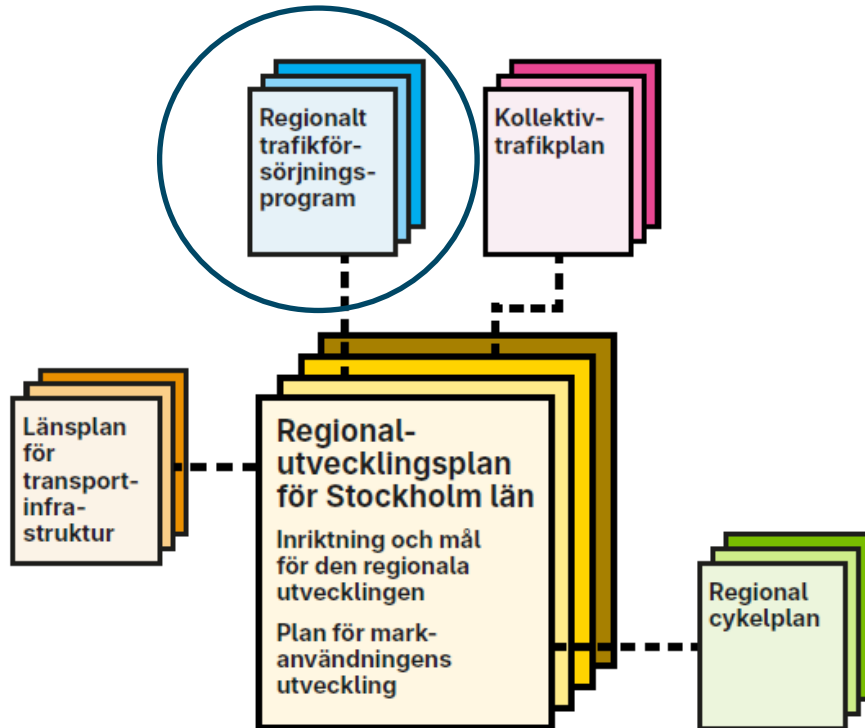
Regionalt trafikförsörjningsprogram

Kollektivtrafikplan

Länsplan för transportinfrastruktur

Regionalutvecklingsplan för Stockholm län

Inriktning och mål för den regionala utvecklingen

Plan för markanvändningens utveckling

Regional cykelplan